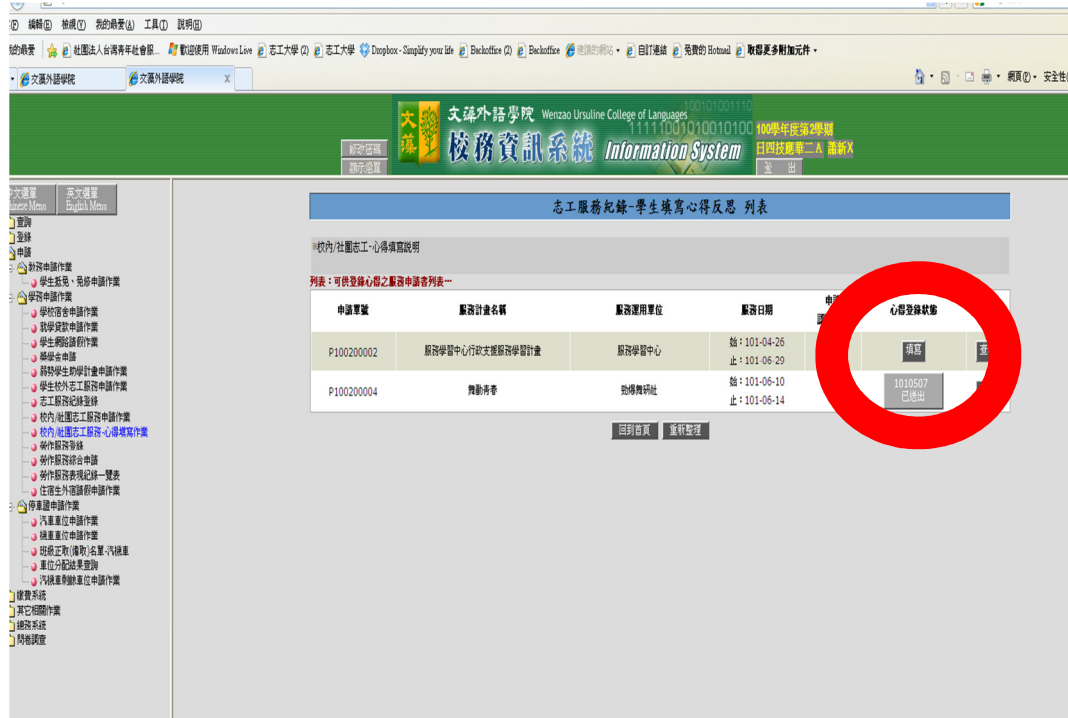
(F) 編輯(E) 檢視(V) 我的最愛(A) 工具(T) 說明(H)

我的最愛 社團法人台灣青年社會服... 歡迎使用 Windows Live 志工大學 (2) 志工大學 Dropbox - Simplify your life Backoffice (2) Backoffice 建議的網站 自訂連結 免費的 Hotmail 取得更多附加元件

文藻外語學院 文藻外語學院 X

網頁(P) 安全性

文藻外語學院 Wenzao Ursuline College of Languages
校務資訊系統 Information System
100學年度第2學期
日四技應華二A 蕭新X
經常使用 顯示選單 登出

中文選單 Chinese Menu 英文選單 English Menu
查詢
登錄
申請
財務申請作業
學生甄免、減免申請作業
學務申請作業
學校宿舍申請作業
就學貸款申請作業
學生網路請假作業
獎學金申請
弱勢學生助學計畫申請作業
學生校外志工服務申請作業
志工服務紀錄登錄
校內/社團志工服務申請作業
校內/社團志工服務-心得填寫作業
勞作服務登錄
勞作服務綜合申請
勞作服務表現紀錄一覽表
住宿生外宿請假申請作業
停車證申請作業
汽車車位申請作業
機車車位申請作業
班級正取(備取)名單-汽機車
車位分配結果查詢
汽機車剩餘車位申請作業
教務系統
其它相關作業
總務系統
問卷調查

志工服務紀錄-學生填寫心得反思 列表

*校內/社團志工-心得填寫說明

列表：可供登錄心得之服務申請者列表--

| 申請單號 | 服務計畫名稱 | 服務運用單位 | 服務日期 | 申請 | 心得登錄狀態 | |
|---|---|---|---|---|---|---|
| P100200002 | 服務學習中心行政支援服務學習計畫 | 服務學習中心 | 始：101-04-26 止：101-06-29 | | 填寫 | 查 |
| P100200004 | 舞動青春 | 勁爆舞研社 | 始：101-06-10 止：101-06-14 | | 1010507 已送出 | |

回到首頁 重新整理